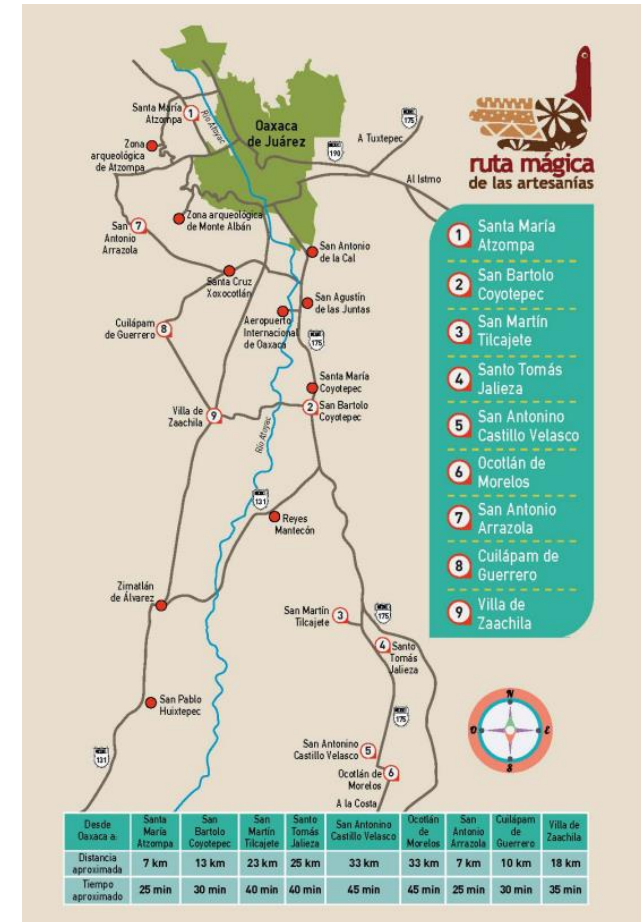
ruta mágica
de las artesanías

1 Santa María Atzompa
2 San Bartolo Coyotepec
3 San Martín Tilcajete
4 Santo Tomás Jalieza
5 San Antonino Castillo Velasco
6 Ocotlán de Morelos
7 San Antonio Arrazola
8 Cuilápam de Guerrero
9 Villa de Zaachila

Santa María Atzompa 1
Río Atoyac
Oaxaca de Juárez
175
190
A Tuxtepec
Al Istmo
Zona arqueológica de Atzompa
San 7 Antonio Arrazola
Zona arqueológica de Monte Albán
San Antonio de la Cal
Santa Cruz Xoxocotlán
San Agustín de las Juntas
Aeropuerto Internacional de Oaxaca
175
Cuilápam de Guerrero 8
Santa María Coyotepec
Villa de Zaachila 9
2 San Bartolo Coyotepec
Río Atoyac
131
Reyes Mantecón
Zimatlán de Álvarez
San Martín Tilcajete 3
175
4 Santo Tomás Jalieza
San Pablo Huixtepec
175
131
San Antonino Castillo Velasco 5
Ocotlán de Morelos 6
A la Costa
N
O
E
S

| Desde Oaxaca a: | Santa María Atzompa | San Bartolo Coyotepec | San Martín Tilcajete | Santo Tomás Jalieza | San Antonino Castillo Velasco | Ocotlán de Morelos | San Antonio Arrazola | Cuilápam de Guerrero | Villa de Zaachila |
|---|---|---|---|---|---|---|---|---|---|
| Distancia aproximada | 7 km | 13 km | 23 km | 25 km | 33 km | 33 km | 7 km | 10 km | 18 km |
| Tiempo aproximado | 25 min | 30 min | 40 min | 40 min | 45 min | 45 min | 25 min | 30 min | 35 min |